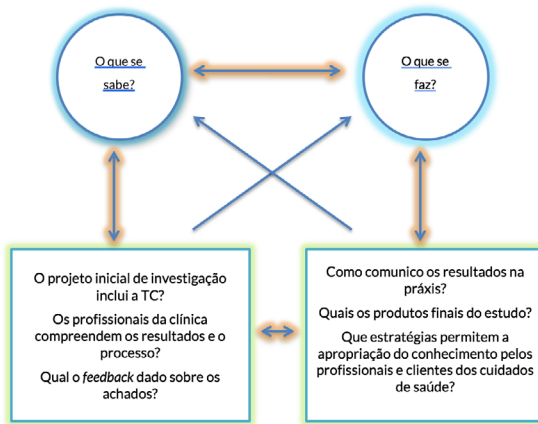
O que se sabe?

O que se faz?

O projeto inicial de investigação inclui a TC?

Os profissionais da clínica compreendem os resultados e o processo?

Qual o *feedback* dado sobre os achados?

Como comunico os resultados na práxis?

Quais os produtos finais do estudo?

Que estratégias permitem a apropriação do conhecimento pelos profissionais e clientes dos cuidados de saúde?